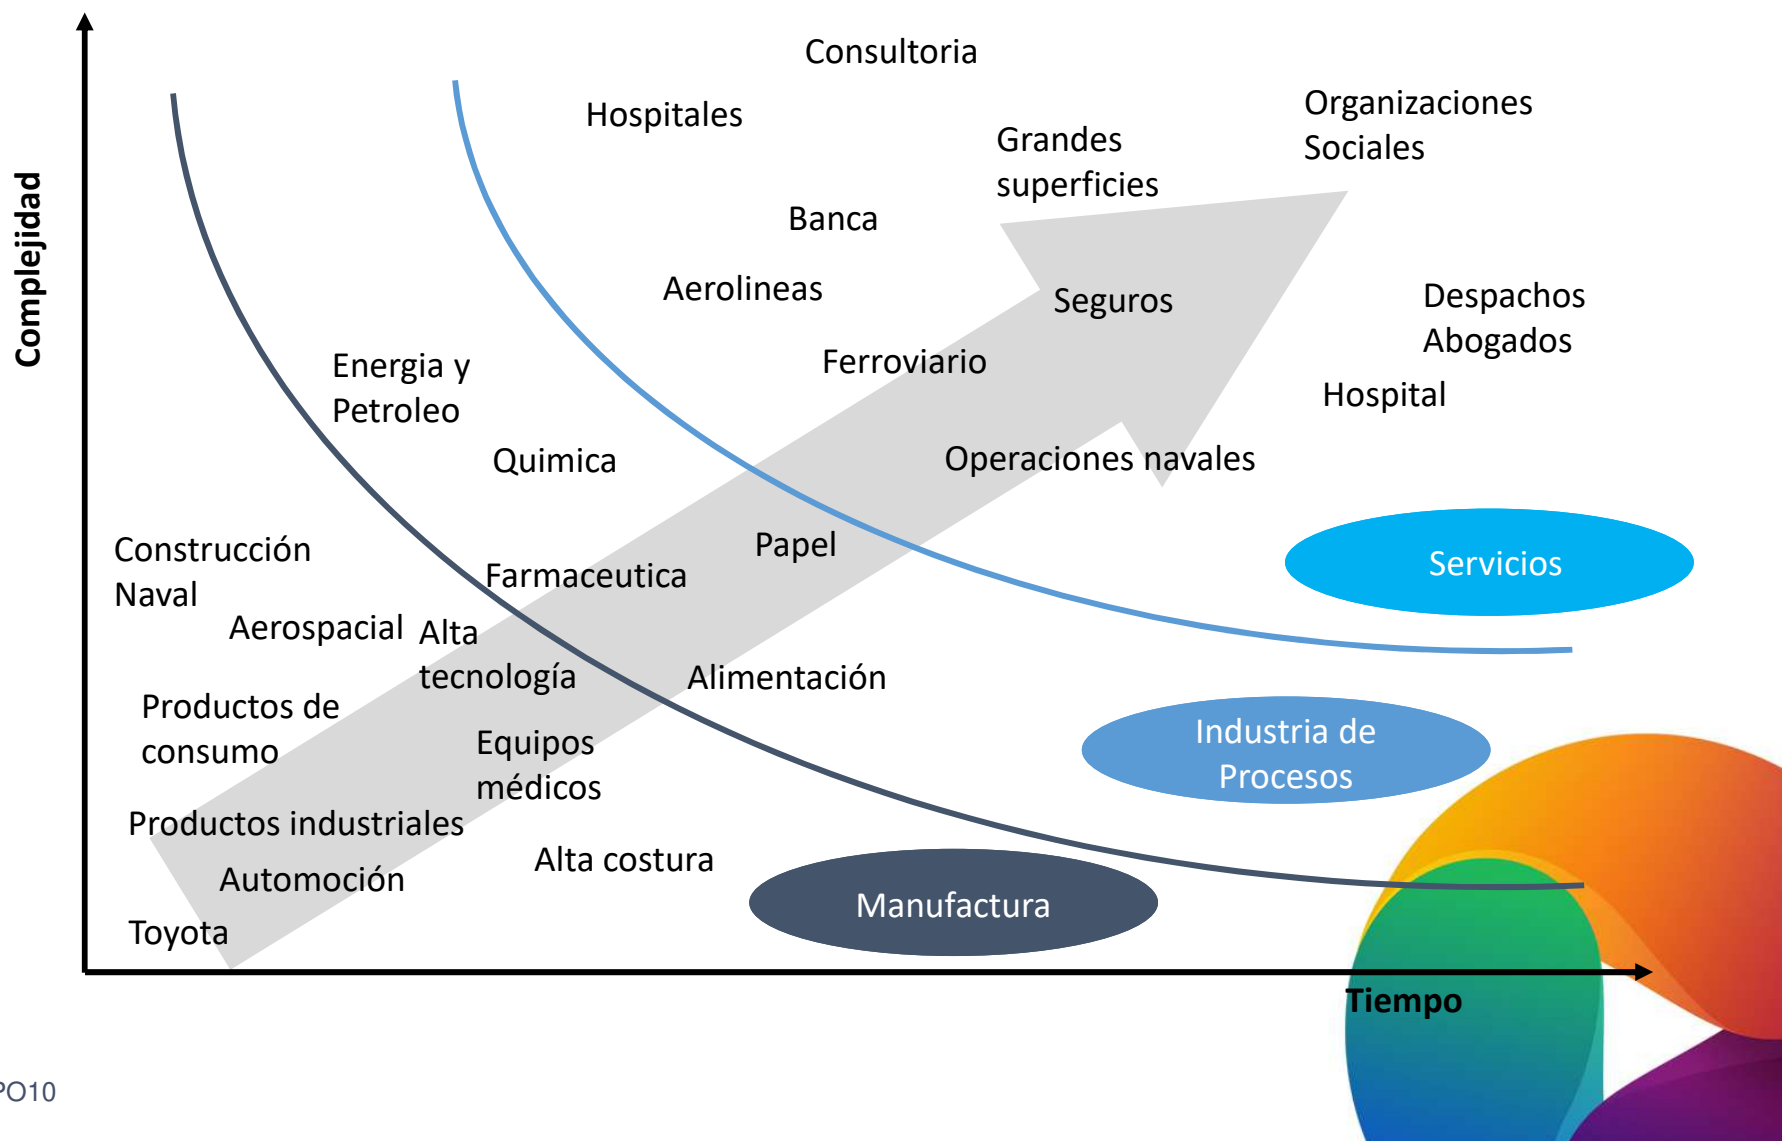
Complejidad

Consultoria

Hospitales

Grandes superficies

Organizaciones Sociales

Banca

Aerolineas

Seguros

Despachos Abogados

Ferroviario

Energia y Petroleo

Hospital

Quimica

Operaciones navales

Construcción Naval

Papel

Farmaceutica

Servicios

Aerospacial

Alta tecnología

Alimentación

Productos de consumo

Equipos médicos

Industria de Procesos

Productos industriales

Alta costura

Automoción

Manufactura

Toyota

Tiempo

PO10